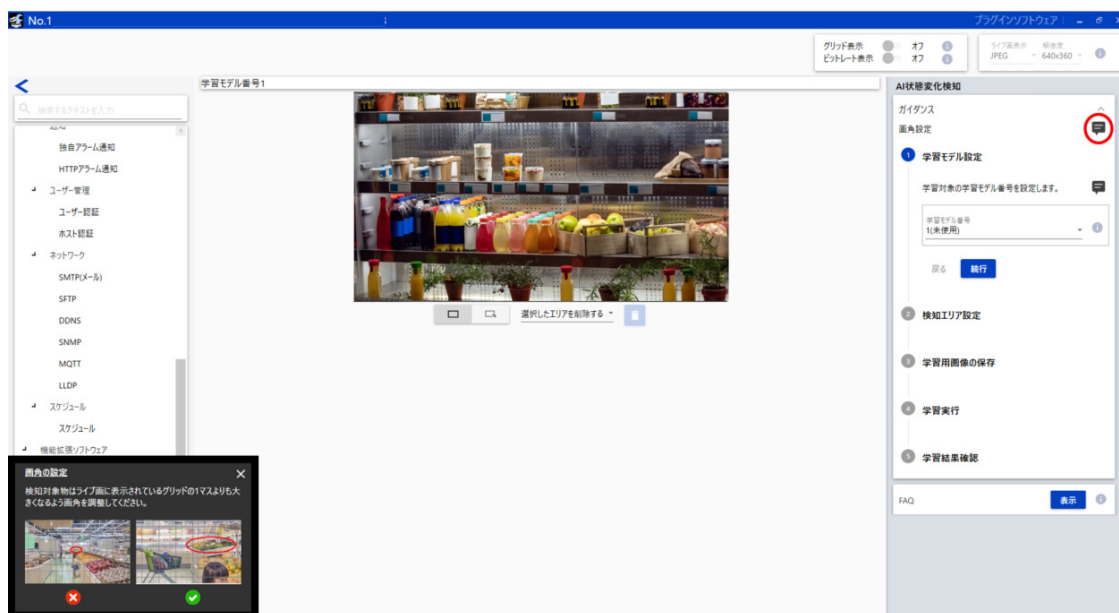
No.1

プラグインソフトウェア

グリッド表示 オフ
ビットレート表示 オフ

ライブ画表示 解像度
JPEG 640x360

<
検索するテキストを入力

通知
独自アラーム通知
HTTPアラーム通知
ユーザー管理
ユーザー認証
ホスト認証
ネットワーク
SMTP(メール)
SFTP
DDNS
SNMP
MQTT
LLDP
スケジュール
スケジュール
機能拡張ソフトウェア

学習モデル番号1

選択したエリアを削除する

AI状態変化検知
ガイダンス
画角設定
1 学習モデル設定
学習対象の学習モデル番号を設定します。
学習モデル番号
1(未使用)
戻る 続行
2 検知エリア設定
3 学習用画像の保存
4 学習実行
5 学習結果確認

FAQ 表示

画角の設定
検知対象物はライブ画に表示されているグリッドの1マスよりも大きくなるよう画角を調整してください。